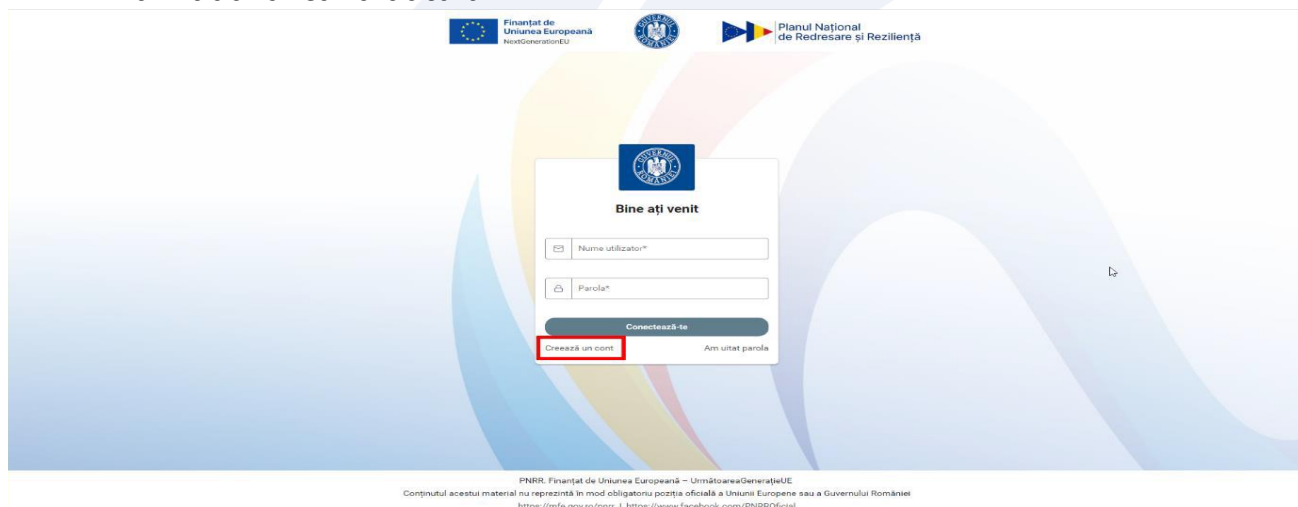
Finanțat de Uniunea Europeană NextGenerationEU

Planul Național de Redresare și Reziliență

Bine ați venit

Nume utilizator*

Parola*

Conectează-te

Creează un cont

Am uitat parola

PNRR. Finanțat de Uniunea Europeană – UrmătoareaGenerațieUE

Conținutul acestui material nu reprezintă în mod obligatoriu poziția oficială a Uniunii Europene sau a Guvernului României

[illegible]